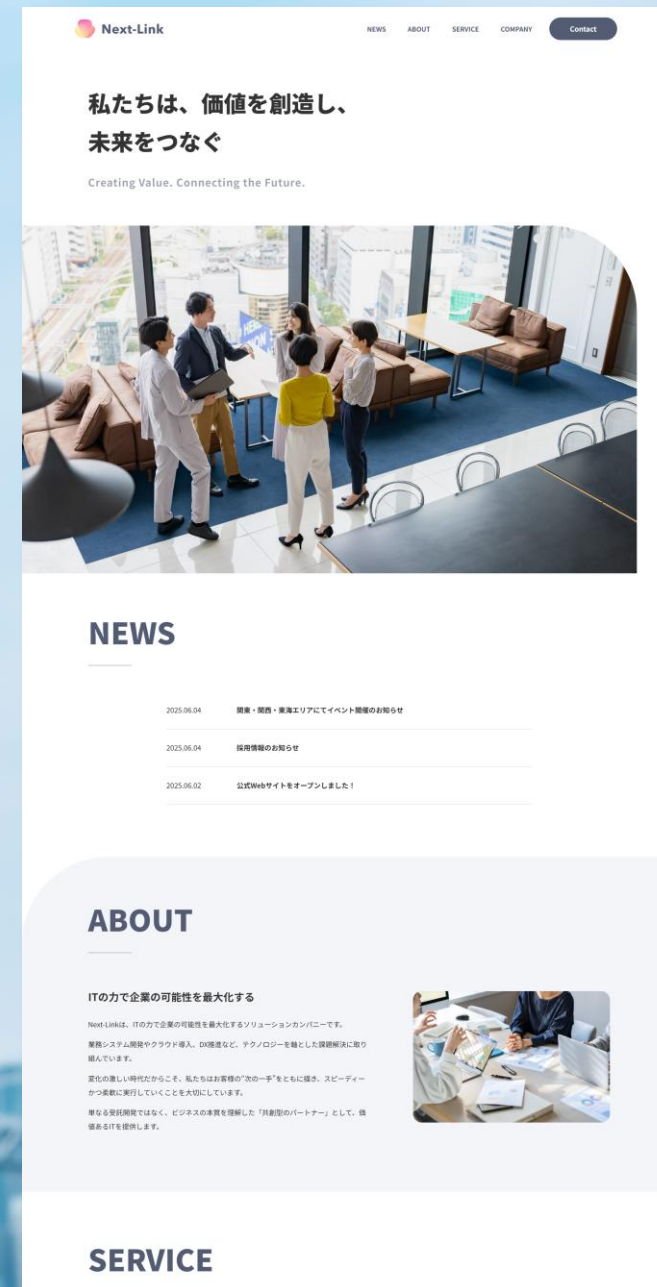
Next-Link

NEWS ABOUT SERVICE COMPANY Contact

私たちは、価値を創造し、
未来をつなぐ

Creating Value. Connecting the Future.

NEWS

2025.06.04 関東・関西・東海エリアにてイベント開催のお知らせ

2025.06.04 採用情報のお知らせ

2025.06.02 公式Webサイトをオープンしました！

ABOUT

ITの力で企業の可能性を最大化する

Next-Linkは、ITの力で企業の可能性を最大化するソリューションカンパニーです。

業務システム開発やクラウド導入、DX推進など、テクノロジーを軸とした課題解決に取り組んでいます。

変化の激しい時代だからこそ、私たちはお客様の"次の一手"をともに描き、スピーディーかつ柔軟に実行していくことを大切にしています。

単なる受託開発ではなく、ビジネスの本質を理解した「共創型のパートナー」として、価値あるITを提供します。

SERVICE